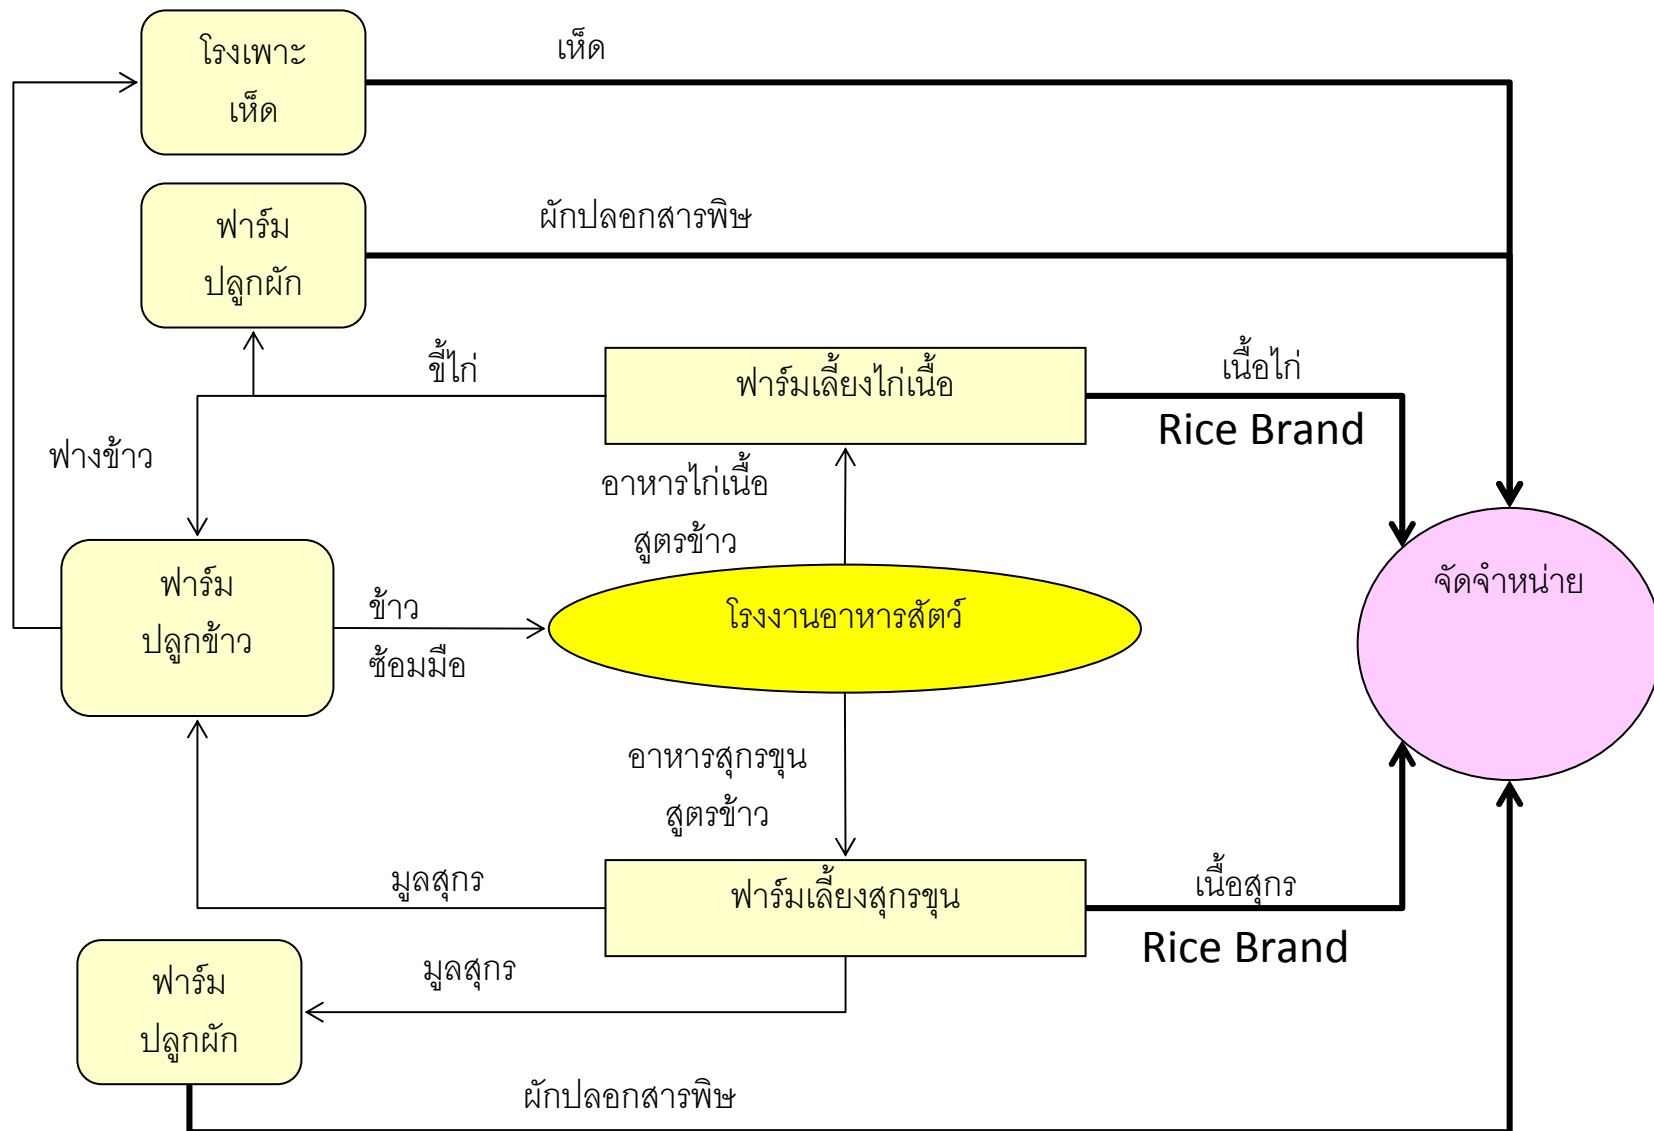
โรงเพาะเห็ด

เห็ด

ฟาร์มปลูกผัก

ผักปลอกสารพิษ

ขี้ไก่

ฟาร์มเลี้ยงไก่เนื้อ

เนื้อไก่

Rice Brand

ฟางข้าว

อาหารไก่เนื้อสูตรข้าว

ฟาร์มปลูกข้าว

ข้าวซ้อมมือ

โรงงานอาหารสัตว์

จัดจำหน่าย

อาหารสุกรขุนสูตรข้าว

มูลสุกร

ฟาร์มเลี้ยงสุกรขุน

เนื้อสุกร

Rice Brand

ฟาร์มปลูกผัก

มูลสุกร

ผักปลอกสารพิษ